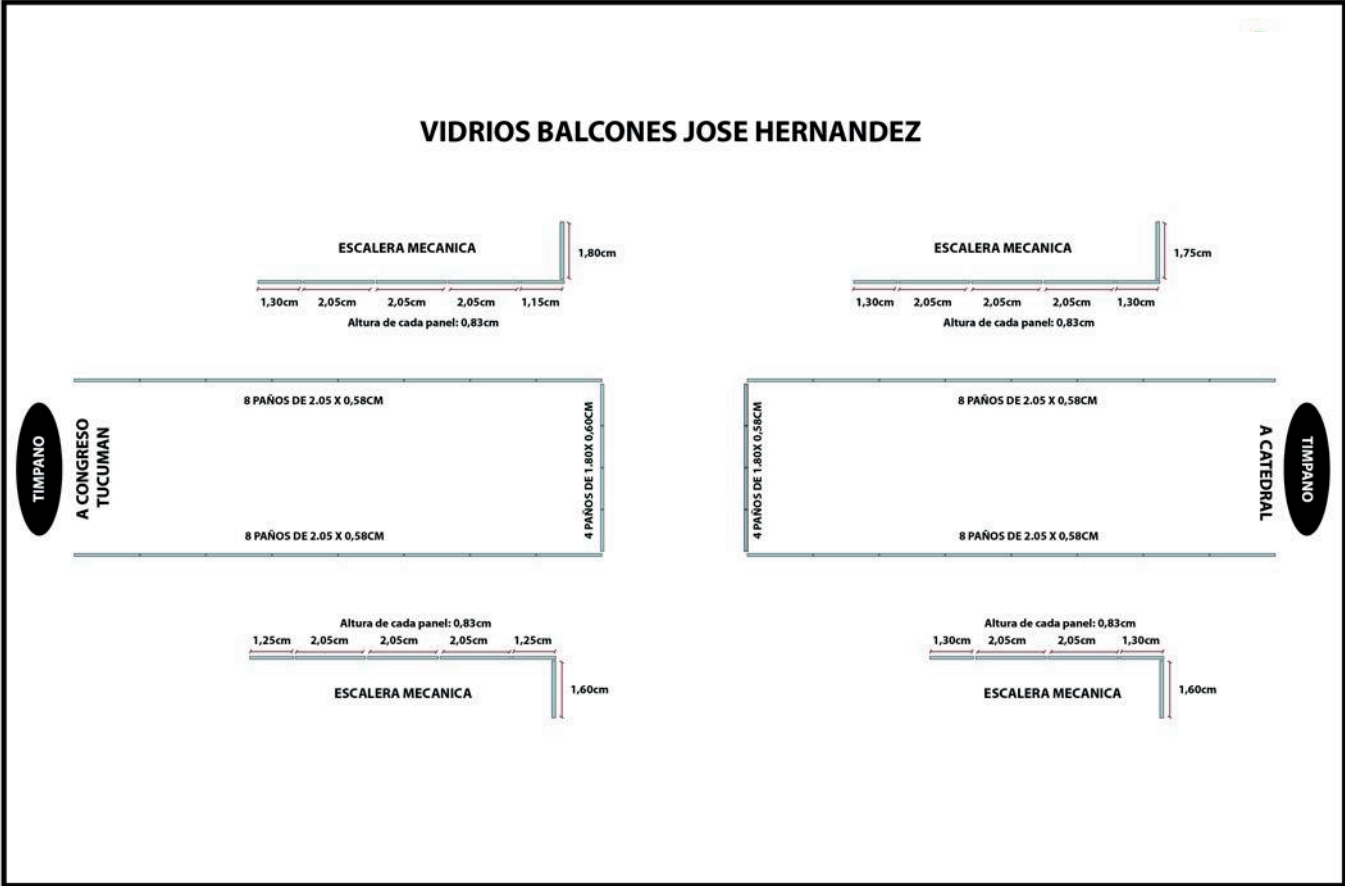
VIDRIOS BALCONES JOSE HERNANDEZ

ESCALERA MECANICA

1,80cm

1,30cm 2,05cm 2,05cm 2,05cm 1,15cm

Altura de cada panel: 0,83cm

ESCALERA MECANICA

1,75cm

1,30cm 2,05cm 2,05cm 2,05cm 1,30cm

Altura de cada panel: 0,83cm

TIMPANO

A CONGRESO TUCUMAN

8 PAÑOS DE 2.05 X 0,58CM

4 PAÑOS DE 1.80X 0,60CM

8 PAÑOS DE 2.05 X 0,58CM

4 PAÑOS DE 1.80X 0,58CM

8 PAÑOS DE 2.05 X 0,58CM

8 PAÑOS DE 2.05 X 0,58CM

A CATEDRAL

TIMPANO

Altura de cada panel: 0,83cm

1,25cm 2,05cm 2,05cm 2,05cm 1,25cm

ESCALERA MECANICA

1,60cm

Altura de cada panel: 0,83cm

1,30cm 2,05cm 2,05cm 1,30cm

ESCALERA MECANICA

1,60cm